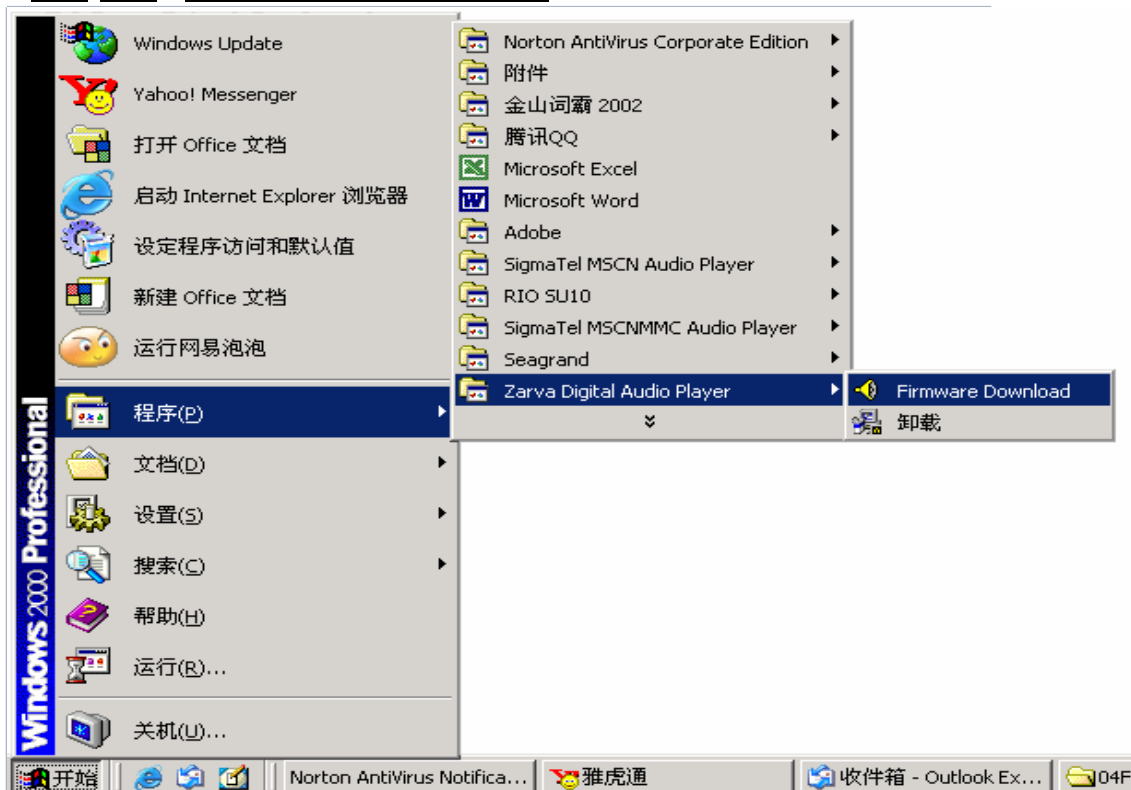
Windows 2000 Professional

Windows Update
Yahoo! Messenger
打开 Office 文档
启动 Internet Explorer 浏览器
设定程序访问和默认值
新建 Office 文档
运行网易泡泡
程序(P)
文档(D)
设置(S)
搜索(C)
帮助(H)
运行(R)...
关机(U)...

Norton AntiVirus Corporate Edition
附件
金山词霸 2002
腾讯QQ
Microsoft Excel
Microsoft Word
Adobe
SigmaTel MSCN Audio Player
RIO SU10
SigmaTel MSCNMMC Audio Player
Seagrand
Zarva Digital Audio Player

Firmware Download
卸载

开始
Norton AntiVirus Notifica...
雅虎通
收件箱 - Outlook Ex...
04F